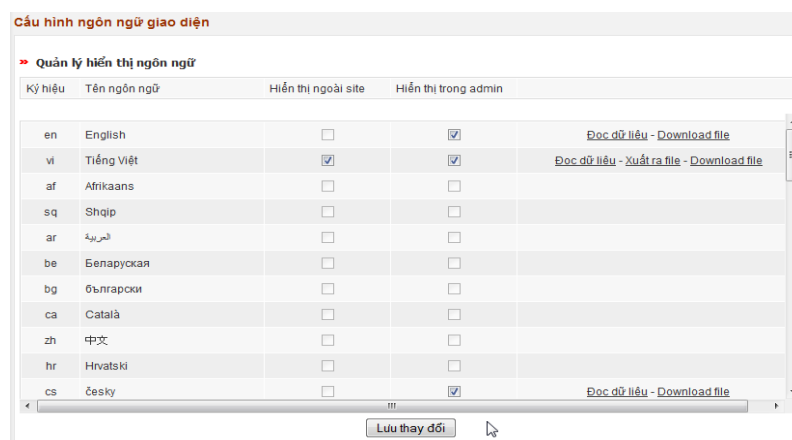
Cấu hình ngôn ngữ giao diện

» Quản lý hiển thị ngôn ngữ

| Ký hiệu | Tên ngôn ngữ | Hiển thị ngoài site | Hiển thị trong admin | |
|---|---|---|---|---|
| en | English | ☐ | ☑ | Đọc dữ liệu - Download file |
| vi | Tiếng Việt | ☑ | ☑ | Đọc dữ liệu - Xuất ra file - Download file |
| af | Afrikaans | ☐ | ☐ | |
| sq | Shqip | ☐ | ☐ | |
| ar | العربية | ☐ | ☐ | |
| be | Беларуская | ☐ | ☐ | |
| bg | български | ☐ | ☐ | |
| ca | Català | ☐ | ☐ | |
| zh | 中文 | ☐ | ☐ | |
| hr | Hrvatski | ☐ | ☐ | |
| cs | česky | ☐ | ☑ | Đọc dữ liệu - Download file |

Lưu thay đổi